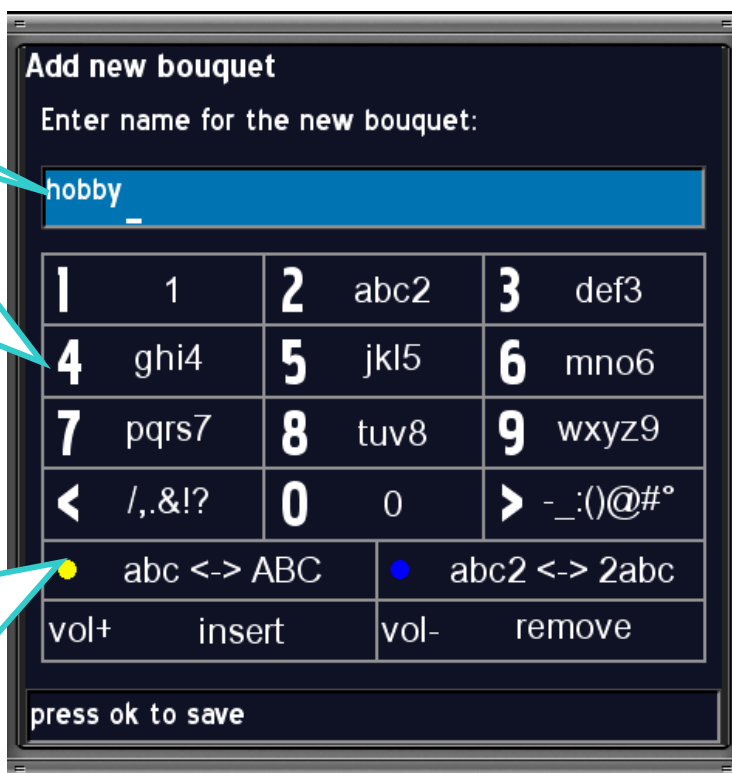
Add new bouquet

Enter name for the new bouquet:

hobby_

| 1 1 | 2 abc2 | 3 def3 |
|---|---|---|
| 4 ghi4 | 5 jkl5 | 6 mno6 |
| 7 pqrs7 | 8 tuv8 | 9 wxyz9 |
| < /,.&!? | 0 0 | > -_:()@#° |

abc <-> ABC
abc2 <-> 2abc
vol+ insert
vol- remove

press ok to save